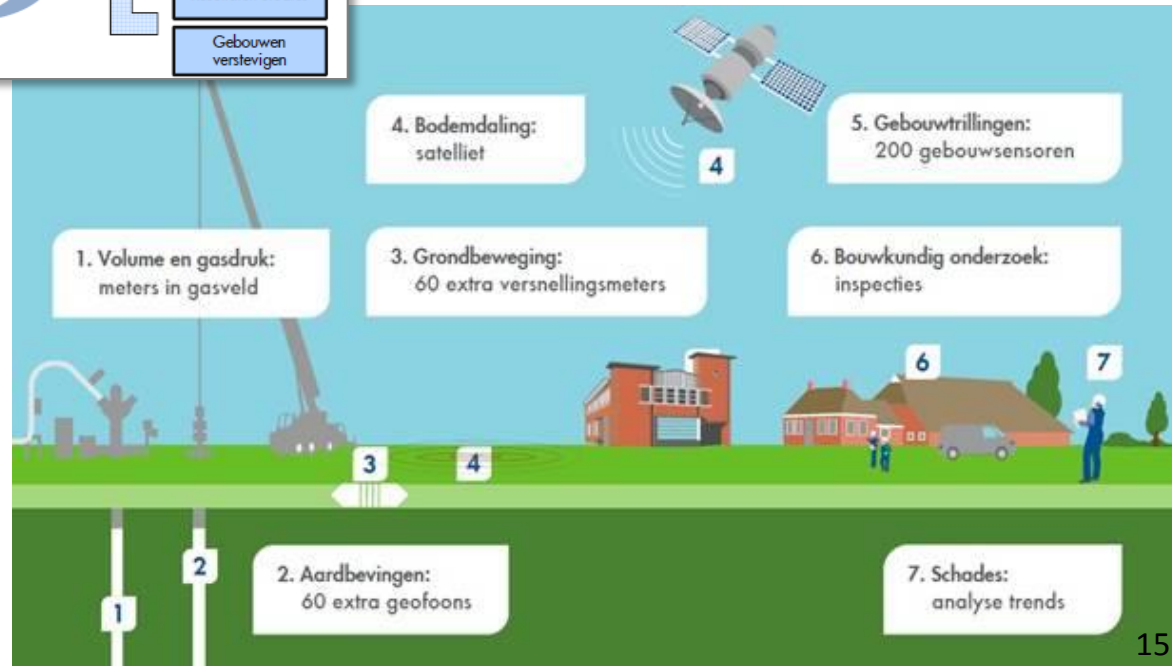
Gebouwen verstevigen

4. Bodemdaling: satelliet

4

5. Gebouwtrillingen: 200 gebouwsensoren

1. Volume en gasdruk: meters in gasveld

3. Grondbeweging: 60 extra versnellingsmeters

6. Bouwkundig onderzoek: inspecties

6

7

3

4

2

1

2. Aardbevingen: 60 extra geofoons

7. Schades: analyse trends

15